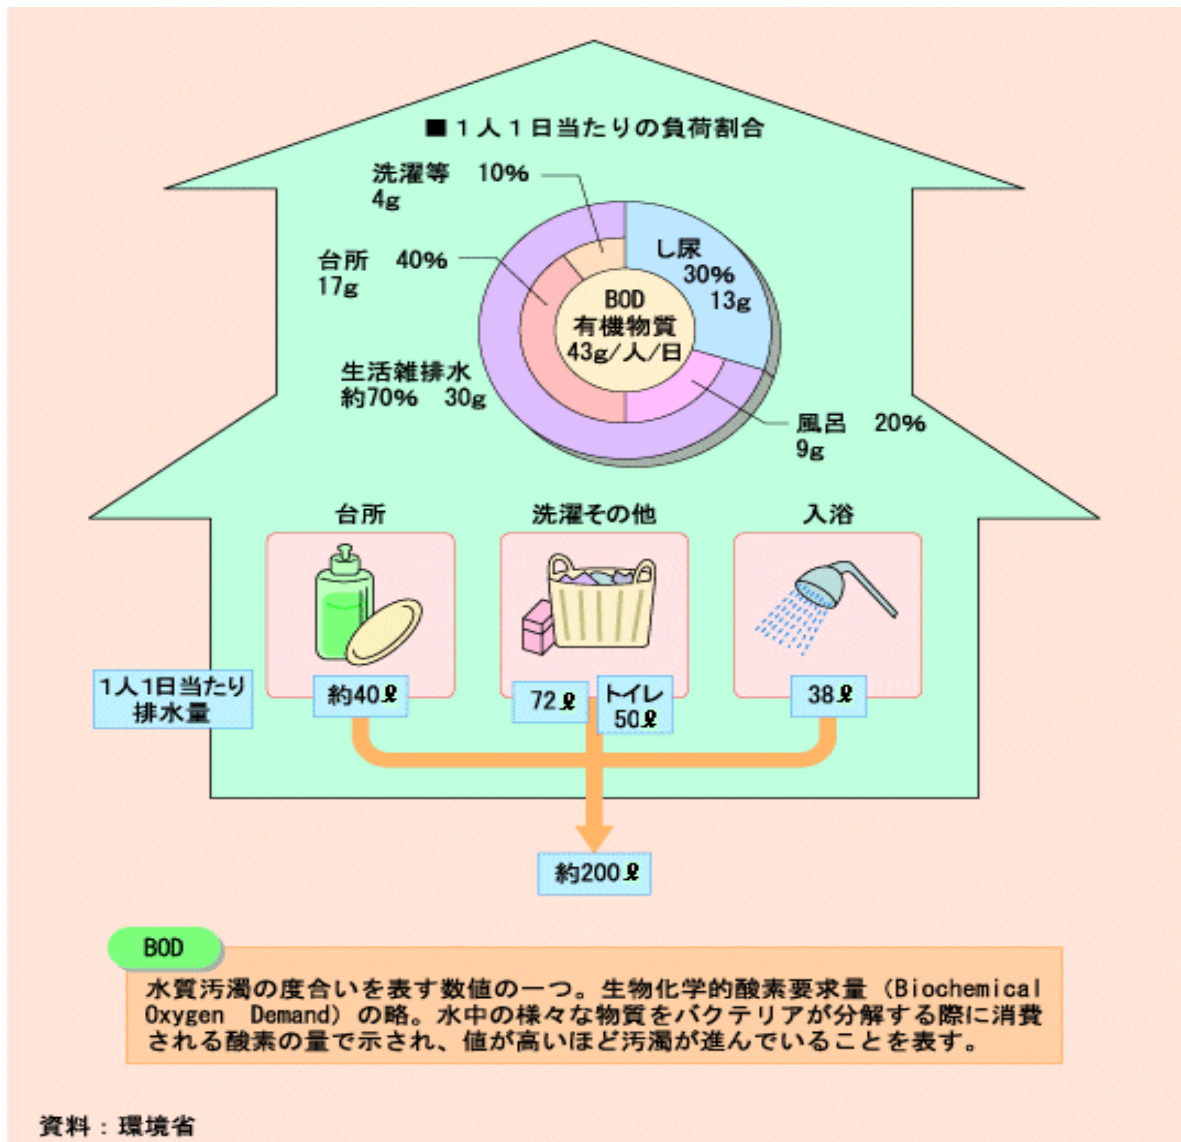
■１人１日当たりの負荷割合

洗濯等　10%
4g

台所　40%
17g

し尿
30%
13g

BOD
有機物質
43g/人/日

生活雑排水
約70%　30g

風呂　20%
9g

台所

洗濯その他

入浴

1人1日当たり
排水量

約40ℓ

72ℓ

トイレ
50ℓ

38ℓ

約200ℓ

BOD

水質汚濁の度合いを表す数値の一つ。生物化学的酸素要求量（Biochemical Oxygen Demand）の略。水中の様々な物質をバクテリアが分解する際に消費される酸素の量で示され、値が高いほど汚濁が進んでいることを表す。

資料：環境省